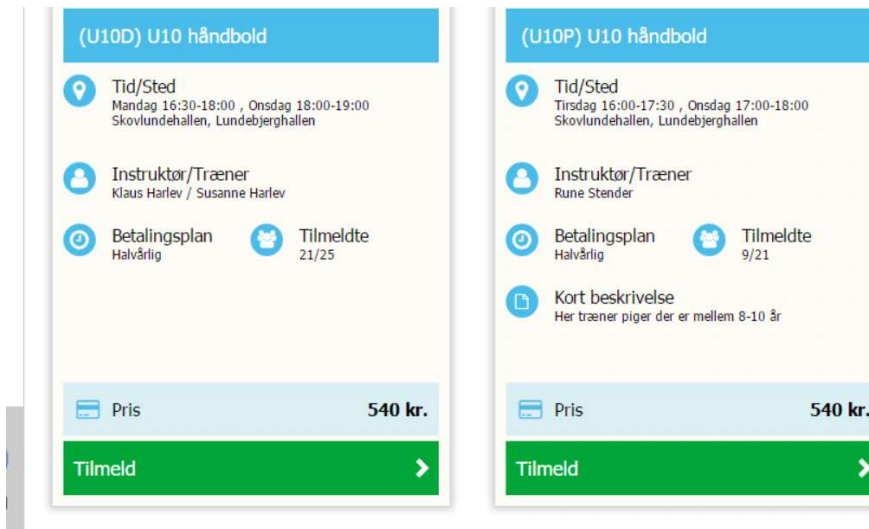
(U10D) U10 håndbold

Tid/Sted
Mandag 16:30-18:00 , Onsdag 18:00-19:00
Skovlundehallen, Lundebjerghallen

Instruktør/Træner
Klaus Harlev / Susanne Harlev

Betalingsplan
Halvårlig

Tilmeldte
21/25

Pris
540 kr.

Tilmeld

(U10P) U10 håndbold

Tid/Sted
Tirsdag 16:00-17:30 , Onsdag 17:00-18:00
Skovlundehallen, Lundebjerghallen

Instruktør/Træner
Rune Stender

Betalingsplan
Halvårlig

Tilmeldte
9/21

Kort beskrivelse
Her træner piger der er mellem 8-10 år

Pris
540 kr.

Tilmeld